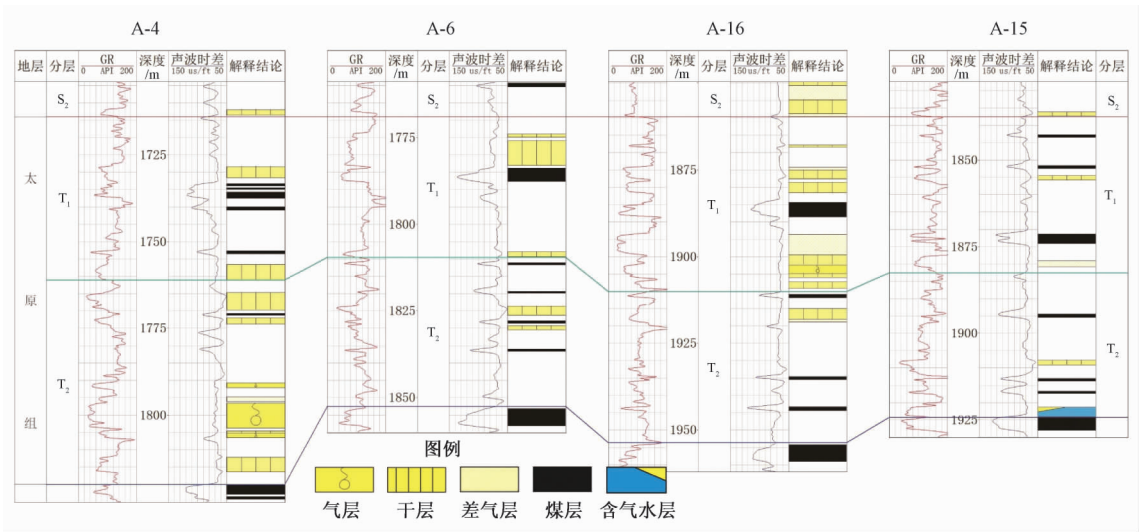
A-4

| 地层 | 分层 | GR 0 API 200 | 深度 /m | 声波时差 150 us/ft 50 | 解释结论 |
|---|---|---|---|---|---|
| | $S_2$ | | | | |
| 太 | $T_1$ | | 1725 | | |
| | | | 1750 | | |
| 原 | | | 1775 | | |
| 组 | $T_2$ | | 1800 | | |

A-6

| GR 0 API 200 | 深度 /m | 分层 | 声波时差 150 us/ft 50 | 解释结论 |
|---|---|---|---|---|
| | 1775 | $S_2$ | | |
| | 1800 | $T_1$ | | |
| | 1825 | $T_2$ | | |
| | 1850 | | | |

A-16

| GR 0 API 200 | 深度 /m | 分层 | 声波时差 150 us/ft 50 | 解释结论 |
|---|---|---|---|---|
| | 1875 | $S_2$ | | |
| | 1900 | $T_1$ | | |
| | 1925 | $T_2$ | | |
| | 1950 | | | |

A-15

| GR 0 API 200 | 深度 /m | 声波时差 150 us/ft 50 | 解释结论 | 分层 |
|---|---|---|---|---|
| | 1850 | | | $S_2$ |
| | 1875 | | | $T_1$ |
| | 1900 | | | $T_2$ |
| | 1925 | | | |

图例

气层 干层 差气层 煤层 含气水层